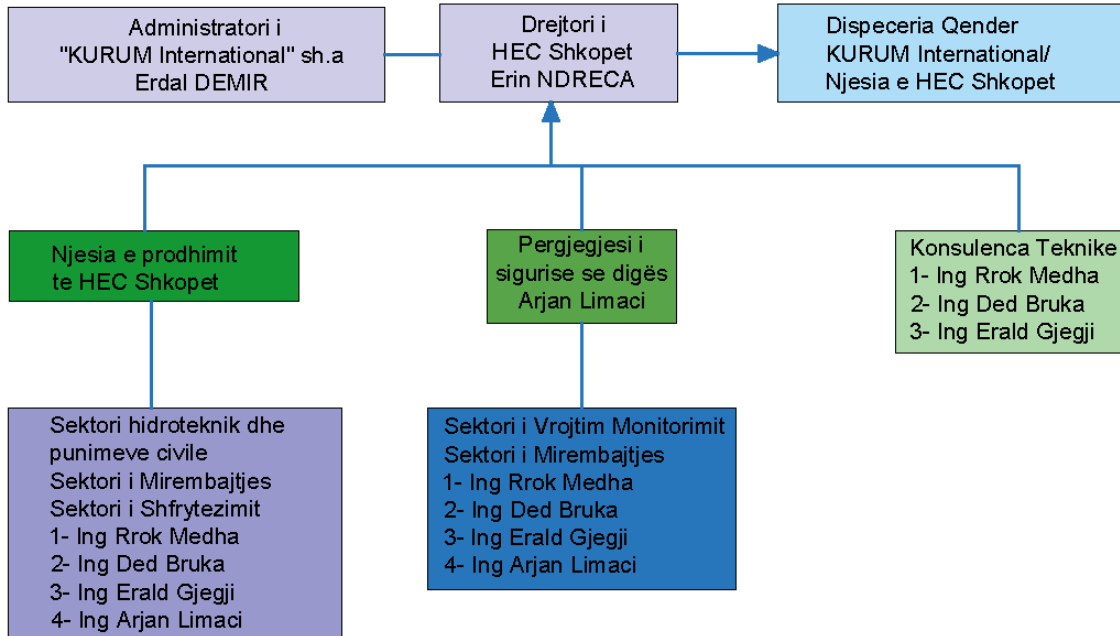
Administratori i
"KURUM International" sh.a
Erdal DEMIR

Drejtori i
HEC Shkopet
Erin NDRECA

Dispeceria Qender
KURUM International/
Njesia e HEC Shkopet

Njesia e prodhimit
te HEC Shkopet

Pergjegjesi i
sigurise se digës
Arjan Limaci

Konsulenca Teknike
1- Ing Rrok Medha
2- Ing Ded Bruka
3- Ing Erald Gjegji

Sektori hidroteknik dhe
punimeve civile
Sektori i Mirembajtjes
Sektori i Shfrytezimit
1- Ing Rrok Medha
2- Ing Ded Bruka
3- Ing Erald Gjegji
4- Ing Arjan Limaci

Sektori i Vrojtim Monitorimit
Sektori i Mirembajtjes
1- Ing Rrok Medha
2- Ing Ded Bruka
3- Ing Erald Gjegji
4- Ing Arjan Limaci